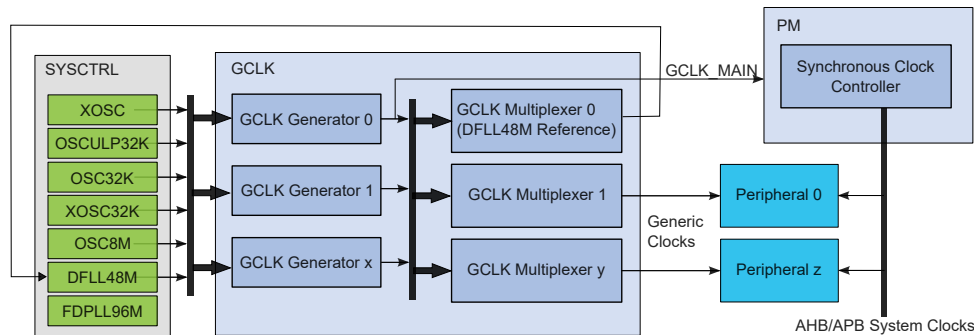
SYSCTRL

XOSC

OSCULP32K

OSC32K

XOSC32K

OSC8M

DFLL48M

FDPLL96M

GCLK

GCLK Generator 0

GCLK Generator 1

GCLK Generator x

GCLK Multiplexer 0 (DFLL48M Reference)

GCLK Multiplexer 1

GCLK Multiplexer y

GCLK_MAIN

PM

Synchronous Clock Controller

Generic Clocks

Peripheral 0

Peripheral z

AHB/APB System Clocks